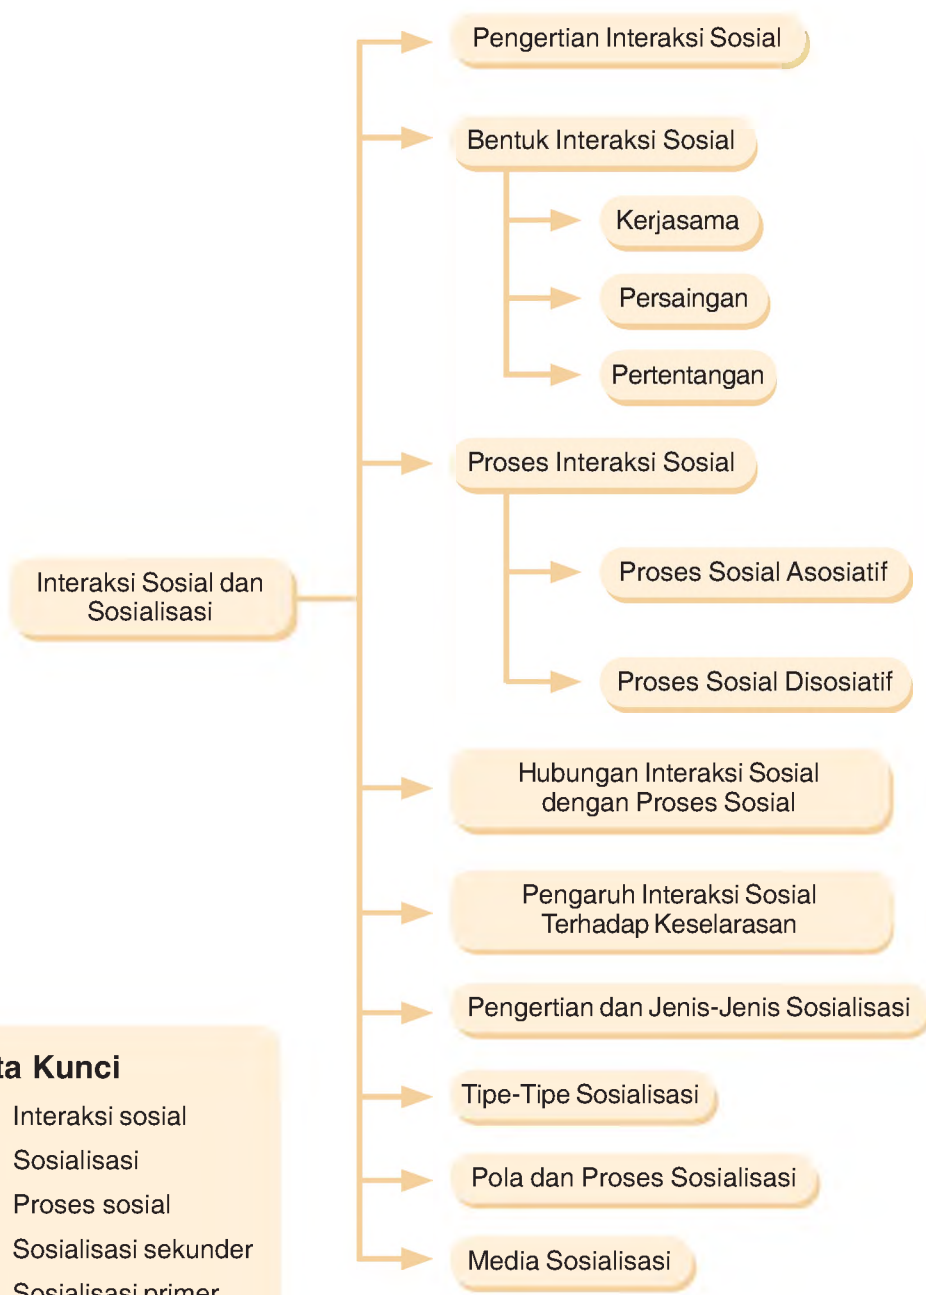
Interaksi Sosial dan Sosialisasi

Pengertian Interaksi Sosial

Bentuk Interaksi Sosial

Kerjasama

Persaingan

Pertentangan

Proses Interaksi Sosial

Proses Sosial Asosiatif

Proses Sosial Disosiatif

Hubungan Interaksi Sosial dengan Proses Sosial

Pengaruh Interaksi Sosial Terhadap Keselarasan

Pengertian dan Jenis-Jenis Sosialisasi

Tipe-Tipe Sosialisasi

Pola dan Proses Sosialisasi

Media Sosialisasi

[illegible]ta Kunci

Interaksi sosial
Sosialisasi
Proses sosial
Sosialisasi sekunder
Sosialisasi primer